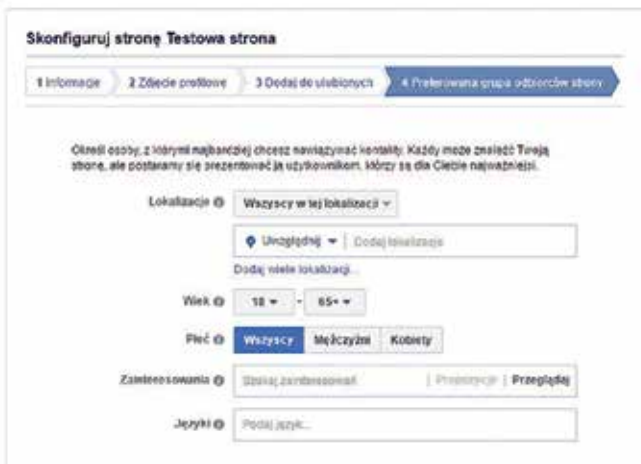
Skonfiguruj stronę Testowa strona

1 Informacje | 2 Zdjęcie profilowe | 3 Dodaj do ulubionych | 4 Preferowana grupa odbiorców strony

Określ osoby, z którymi najbardziej chcesz nawiązywać kontakty. Każdy może znaleźć Twoją stronę, ale postaramy się prezentować ją użytkownikom, którzy są dla Ciebie najważniejsi.

Lokalizacje Wszyscy w tej lokalizacji

Uwzględnij Dodaj lokalizację

Dodaj wiele lokalizacji...

Wiek 18 - 65+

Płeć Wszyscy Mężczyźni Kobiety

Zainteresowania Szukaj zainteresowań | Propozycje | Przeglądaj

Języki Podaj język...